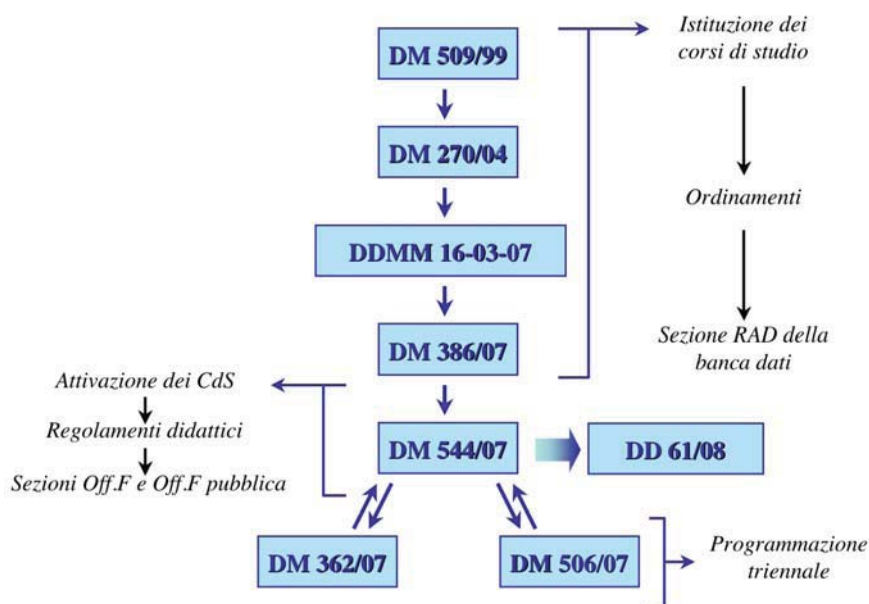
DM 509/99

DM 270/04

DDMM 16-03-07

DM 386/07

Istituzione dei corsi di studio

Ordinamenti

Sezione RAD della banca dati

Attivazione dei CdS

Regolamenti didattici

Sezioni Off.F e Off.F pubblica

DM 544/07

DD 61/08

DM 362/07

DM 506/07

Programmazione triennale